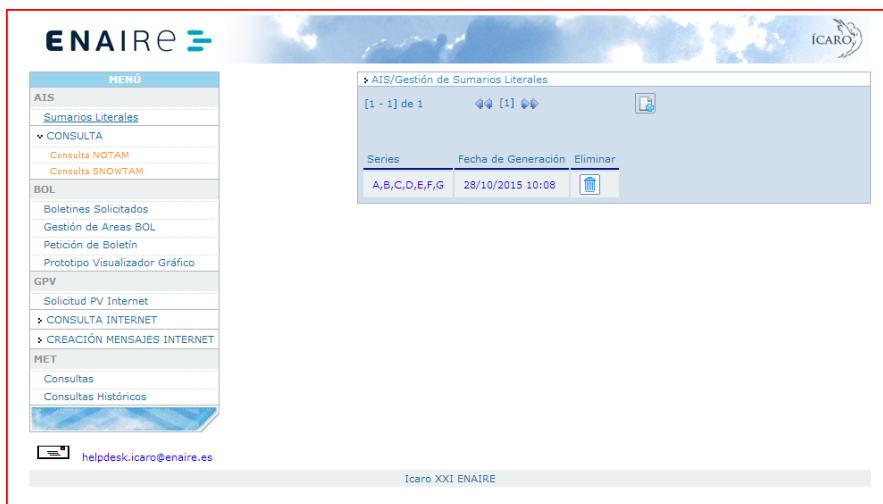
ENAIRE

ÍCARO

MENÚ

AIS

Sumarios Literales

CONSULTA

Consulta NOTAM

Consulta SNOWTAM

BOL

Boletines Solicitados

Gestión de Areas BOL

Petición de Boletín

Prototipo Visualizador Gráfico

GPV

Solicitud PV Internet

CONSULTA INTERNET

CREACIÓN MENSAJES INTERNET

MET

Consultas

Consultas Históricos

AIS/Gestión de Sumarios Literales

[1 - 1] de 1 [1]

| Series | Fecha de Generación | Eliminar |
|---|---|---|
| A,B,C,D,E,F,G | 28/10/2015 10:08 | |

helpdesk.icaro@enaire.es

Icaro XXI ENAIRE